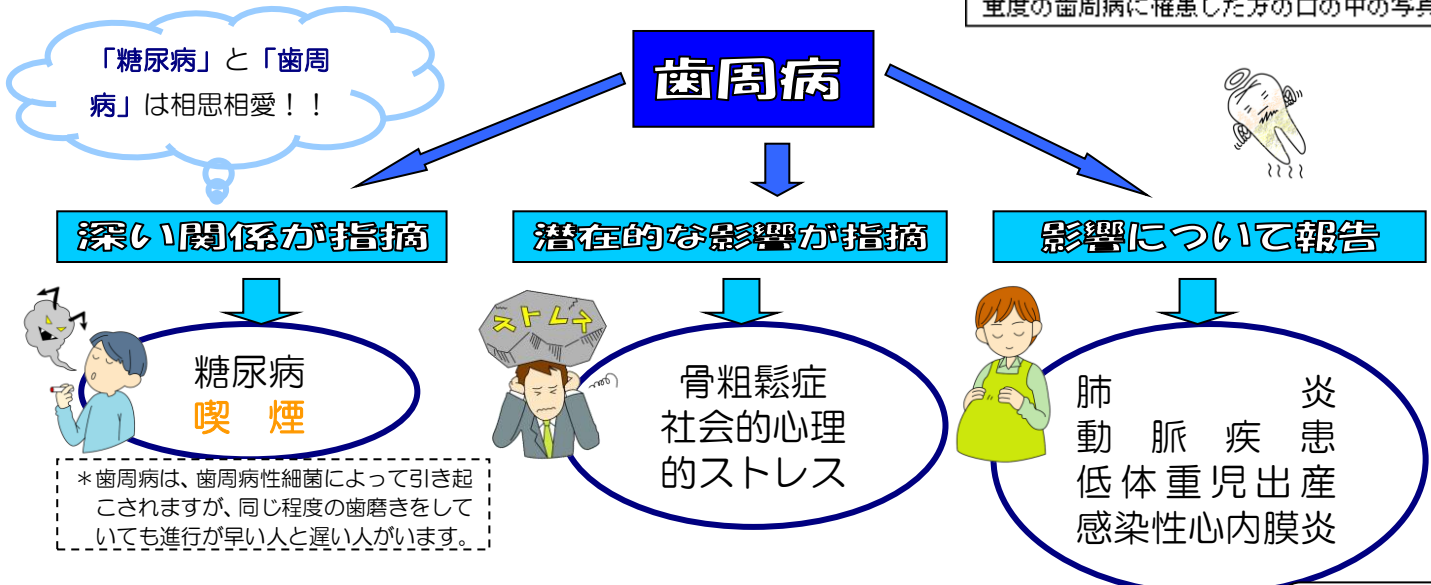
重度の歯周病に罹患した方の口の中の写真

「糖尿病」と「歯周病」は相思相愛！！

歯周病

深い関係が指摘

潜在的な影響が指摘

影響について報告

ストレス

糖尿病
喫　煙

骨粗鬆症
社会的心理
的ストレス

肺　　　炎
動脈疾患
低体重児出産
感染性心内膜炎

＊歯周病は、歯周病性細菌によって引き起こされますが、同じ程度の歯磨きをしていても進行が早い人と遅い人がいます。